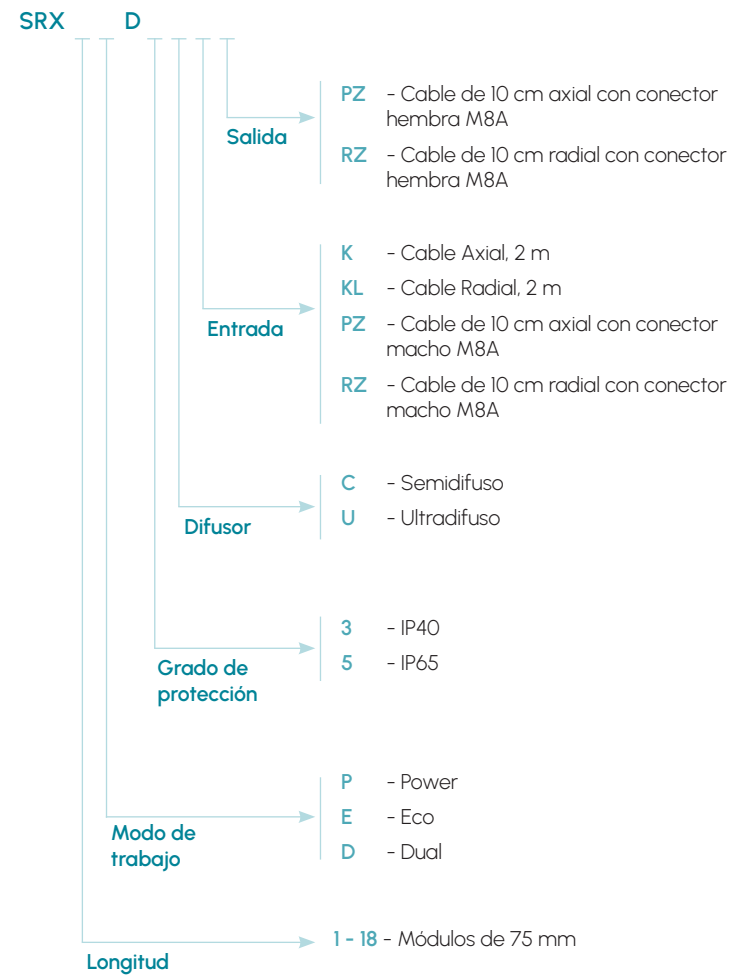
SRX D

Salida
PZ - Cable de 10 cm axial con conector hembra M8A
RZ - Cable de 10 cm radial con conector hembra M8A

Entrada
K - Cable Axial, 2 m
KL - Cable Radial, 2 m
PZ - Cable de 10 cm axial con conector macho M8A
RZ - Cable de 10 cm radial con conector macho M8A

Difusor
C - Semidifuso
U - Ultradifuso

Grado de protección
3 - IP40
5 - IP65

Modo de trabajo
P - Power
E - Eco
D - Dual

Longitud
1 - 18 - Módulos de 75 mm